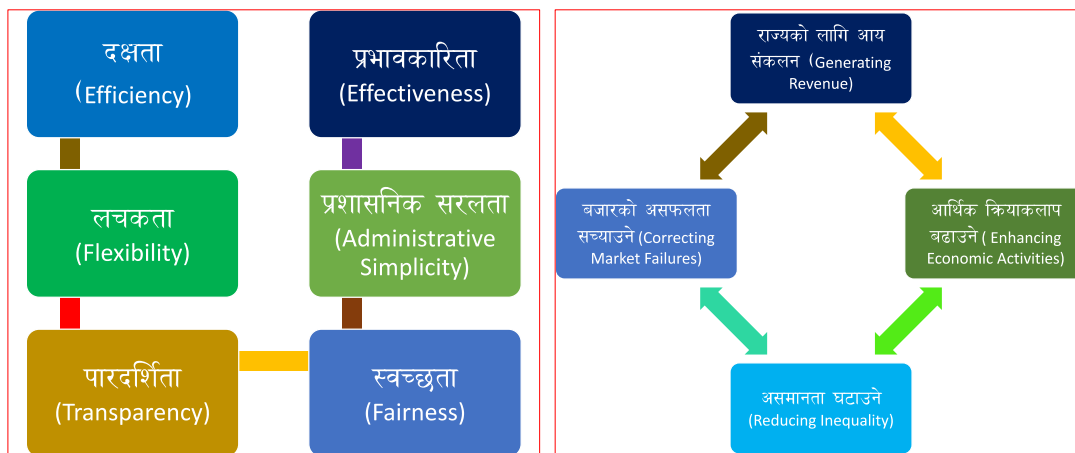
दक्षता
(Efficiency)

प्रभावकारिता
(Effectiveness)

लचकता
(Flexibility)

प्रशासनिक सरलता
(Administrative Simplicity)

पारदर्शिता
(Transparency)

स्वच्छता
(Fairness)

राज्यको लागि आय संकलन (Generating Revenue)

बजारको असफलता सच्याउने (Correcting Market Failures)

आर्थिक क्रियाकलाप बढाउने ( Enhancing Economic Activities)

असमानता घटाउने
(Reducing Inequality)